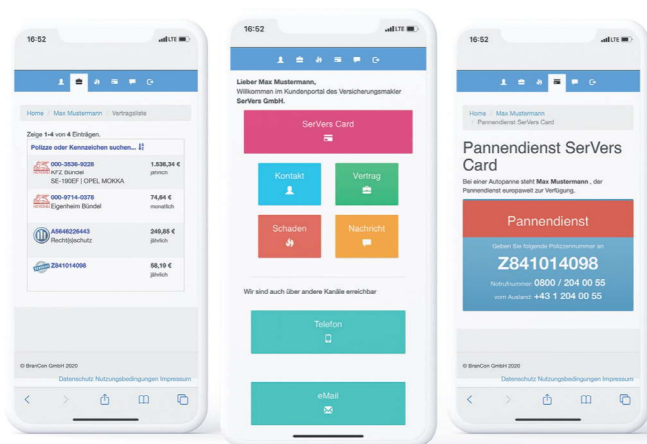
16:52
LTE

Home / Max Mustermann / Vertragsliste

Zeige 1-4 von 4 Einträgen.

Polizze oder Kennzeichen suchen...

| | |
|---|---|
| 000-3536-9228 KFZ Bündel SE-180EF \| OPEL MOKKA | 1.536,34 € jährlich |
| 000-9714-0378 Eigenheim Bündel | 74,64 € monatlich |
| A5646226443 Rechtsschutz | 249,55 € jährlich |
| Z841014098 | 58,19 € jährlich |

© BrainCon GmbH 2020

Datenschutz Nutzungsbedingungen Impressum

16:52
LTE

Lieber Max Mustermann,
Willkommen im Kundenportal des Versicherungsmakler SerVers GmbH.

SerVers Card

Kontakt

Vertrag

Schaden

Nachricht

Wir sind auch über andere Kanäle erreichbar

Telefon

eMail

16:52
LTE

Home / Max Mustermann / Pannendienst SerVers Card

Pannendienst SerVers Card

Bei einer Autopanne steht Max Mustermann , der Pannendienst europaweit zur Verfügung.

Pannendienst

Geben Sie folgende Polizzennummer an

Z841014098

Notrufnummer: 0800 / 204 00 55

vom Ausland: +43 1 204 00 55

© BrainCon GmbH 2020

Datenschutz Nutzungsbedingungen Impressum